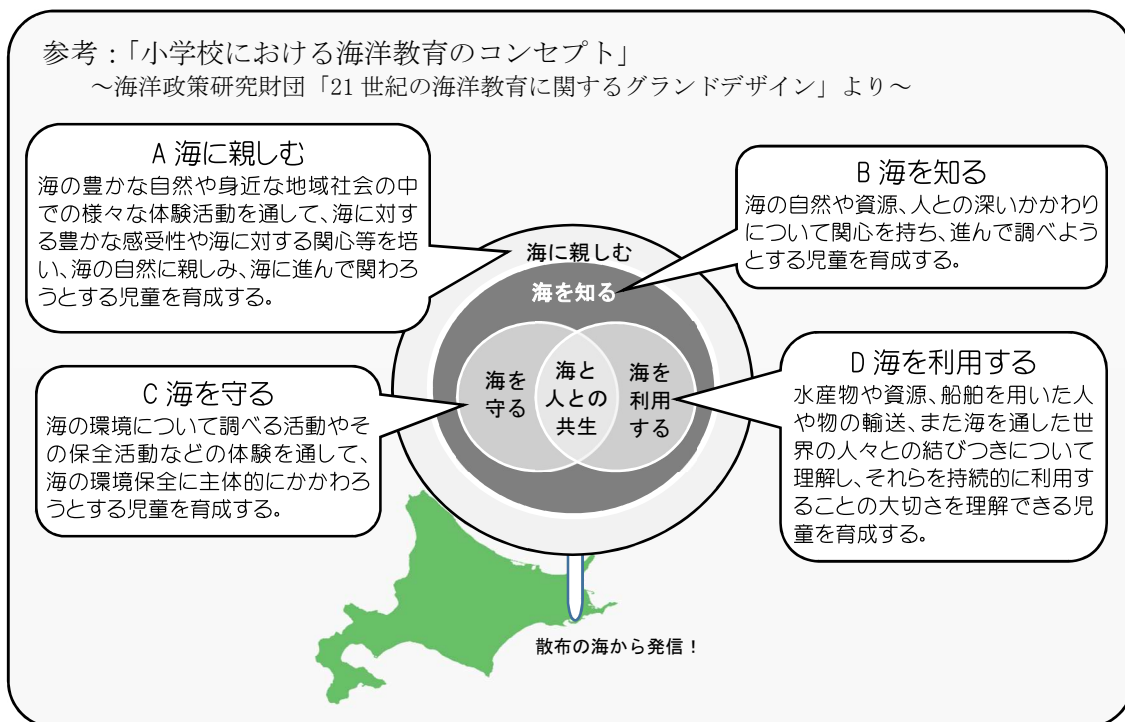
参考：「小学校における海洋教育のコンセプト」
～海洋政策研究財団「21 世紀の海洋教育に関するグランドデザイン」より～

A 海に親しむ
海の豊かな自然や身近な地域社会の中での様々な体験活動を通して、海に対する豊かな感受性や海に対する関心等を培い、海の自然に親しみ、海に進んで関わろうとする児童を育成する。

B 海を知る
海の自然や資源、人との深いかかわりについて関心を持ち、進んで調べようとする児童を育成する。

海に親しむ

海を知る

海を守る

海と人との共生

海を利用する

C 海を守る
海の環境について調べる活動やその保全活動などの体験を通して、海の環境保全に主体的にかかわろうとする児童を育成する。

D 海を利用する
水産物や資源、船舶を用いた人や物の輸送、また海を通した世界の人々との結びつきについて理解し、それらを持続的に利用することの大切さを理解できる児童を育成する。

散布の海から発信！